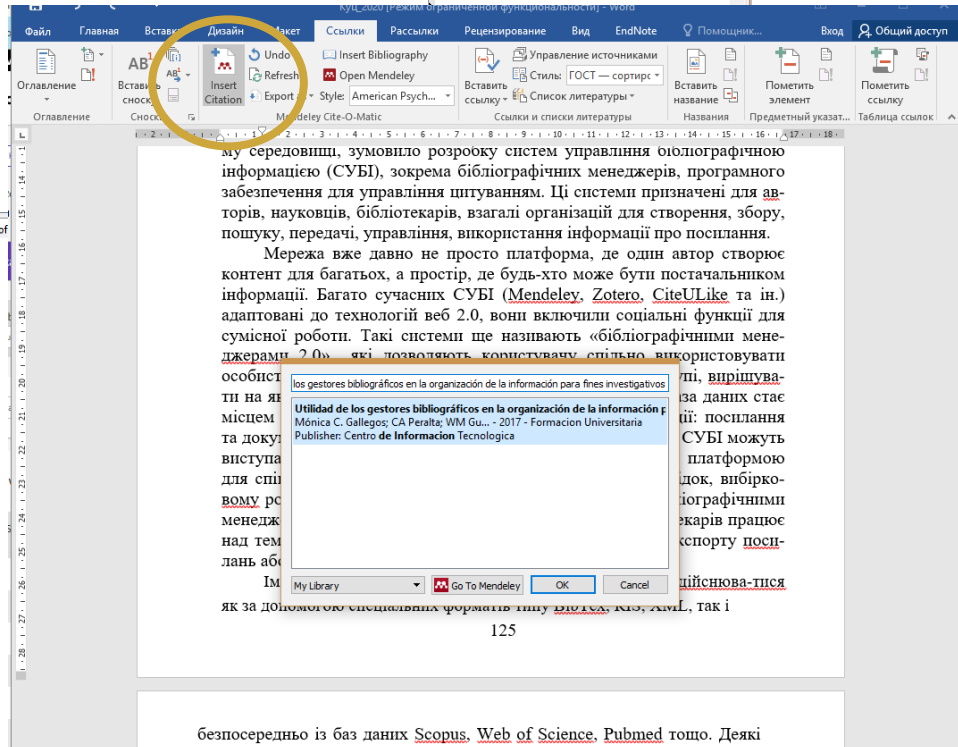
Куц_2020 [Режим ограниченной функциональности] - Word

Файл Главная Вставка Дизайн Макет Ссылки Рассылки Рецензирование Вид EndNote Помощник... Вход Общий доступ

Оглавление
Оглавление
Вставить сноску
Сноски
Insert Citation
Undo
Refresh
Export
Insert Bibliography
Open Mendeley
Style: American Psych...
Mendeley Cite-O-Matic
Вставить ссылку
Управление источниками
Стиль: ГОСТ — сортирс
Список литературы
Ссылки и списки литературы
Вставить название
Названия
Пометить элемент
Предметный указат...
Пометить ссылку
Таблица ссылок

му середовищі, зумовило розробку систем управління бібліографічною інформацією (СУБІ), зокрема бібліографічних менеджерів, програмного забезпечення для управління цитуванням. Ці системи призначені для авторів, науковців, бібліотекарів, взагалі організацій для створення, збору, пошуку, передачі, управління, використання інформації про посилання.

Мережа вже давно не просто платформа, де один автор створює контент для багатьох, а простір, де будь-хто може бути постачальником інформації. Багато сучасних СУБІ (Mendeley, Zotero, CiteULike та ін.) адаптовані до технологій веб 2.0, вони включили соціальні функції для сумісної роботи. Такі системи ще називають «бібліографічними менеджерами 2.0», які дозволяють користувачу спільно використовувати особист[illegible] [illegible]упі, вирішувати на як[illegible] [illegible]за даних стає місцем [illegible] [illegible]ції: посилання та доку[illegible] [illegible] СУБІ можуть виступа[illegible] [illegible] платформою для спі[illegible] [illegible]ідок, вібірковому ро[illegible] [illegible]бліографічними менедж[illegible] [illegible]екарів працює над тем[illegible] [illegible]експорту посилань аб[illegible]

Ім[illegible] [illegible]ійснюва-тися як за допомогою спеціальних форматів типу BibTex, RIS, XML, так і

los gestores bibliográficos en la organización de la información para fines investigativos
Utilidad de los gestores bibliográficos en la organización de la información p
Mónica C. Gallegos; CA Peralta; WM Gu... - 2017 - Formacion Universitaria
Publisher: Centro de Informacion Tecnologica
My Library
Go To Mendeley
OK
Cancel

125

безпосередньо із баз даних Scopus, Web of Science, Pubmed тощо. Деякі